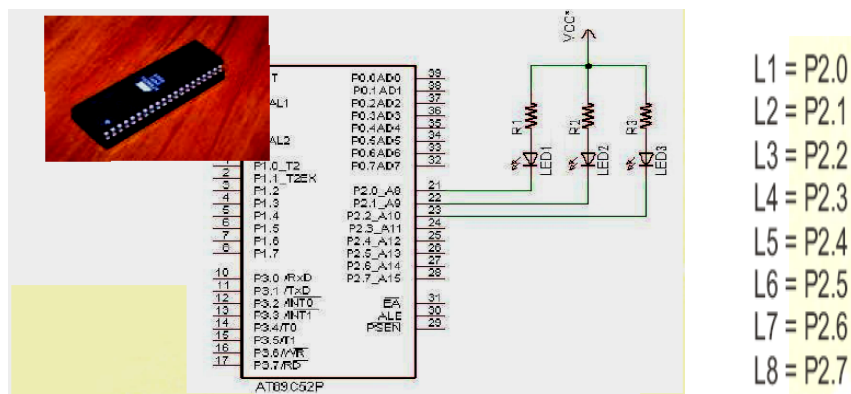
VCC*

R1 R2 R3

LED1 LED2 LED3

T
AL1
AL2

P1.0_T2
P1.1_T2EX
P1.2
P1.3
P1.4
P1.5
P1.6
P1.7

P3.0 /RxD
P3.1 /TxD
P3.2 /INT0
P3.3 /INT1
P3.4/T0
P3.5/T1
P3.6/WR
P3.7/RD

2 3 4 5 6 7 8
10 11 12 13 14 15 16 17

P0.0.AD0 39
P0.1 AD1 38
P0.2 AD2 37
P0.3 AD3 36
P0.4 AD4 35
P0.5 AD5 34
P0.6 AD6 33
P0.7 AD7 32

P2.0_A8 21
P2.1_A9 22
P2.2_A10 23
P2.3_A11 24
P2.4_A12 25
P2.5_A13 26
P2.6_A14 27
P2.7_A15 28

EA 31
ALE 30
PSEN 29

AT89C52P

L1 = P2.0
L2 = P2.1
L3 = P2.2
L4 = P2.3
L5 = P2.4
L6 = P2.5
L7 = P2.6
L8 = P2.7